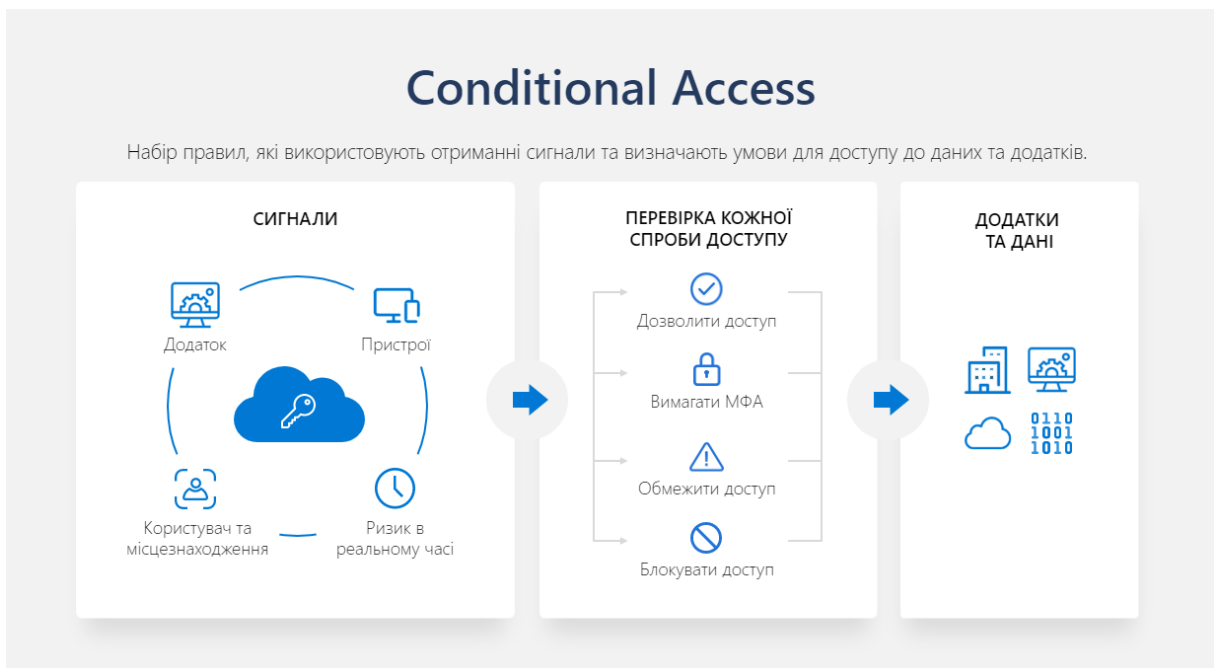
Conditional Access

Набір правил, які використовують отриманні сигнали та визначають умови для доступу до даних та додатків.

СИГНАЛИ

Додаток

Пристрої

Користувач та місцезнаходження

Ризик в реальному часі

ПЕРЕВІРКА КОЖНОЇ СПРОБИ ДОСТУПУ

Дозволити доступ

Вимагати МФА

Обмежити доступ

Блокувати доступ

ДОДАТКИ ТА ДАНІ

0110
1001
1010